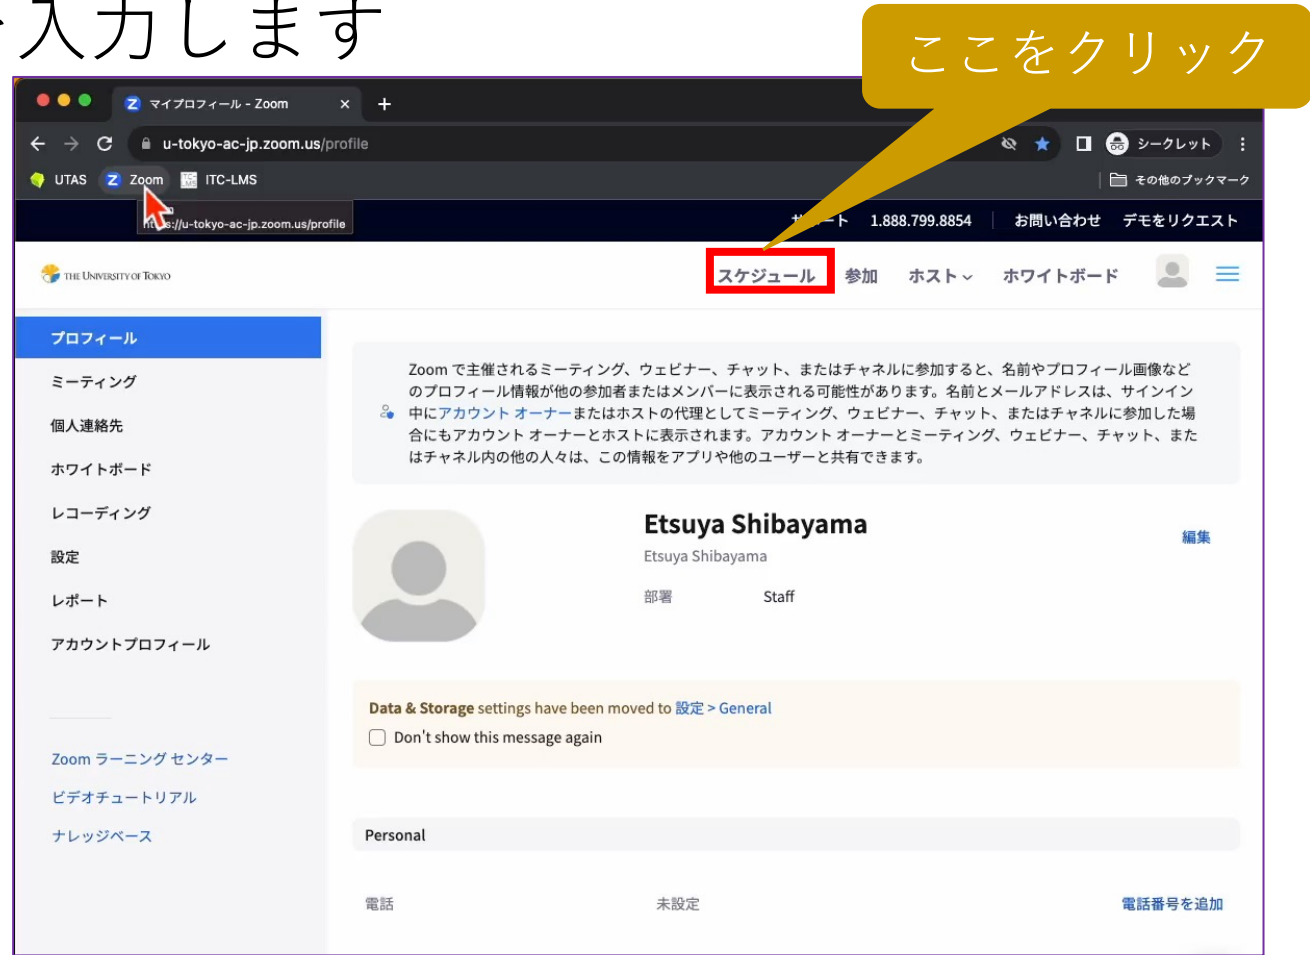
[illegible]入力します

ここをクリック

マイプロフィール - Zoom

u-tokyo-ac-jp.zoom.us/profile

シークレット

UTAS Zoom ITC-LMS

その他のブックマーク

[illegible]s://u-tokyo-ac-jp.zoom.us/profile

サ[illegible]ート 1.888.799.8854 お問い合わせ デモをリクエスト

THE UNIVERSITY OF TOKYO

スケジュール 参加 ホスト ホワイトボード

プロフィール

ミーティング

個人連絡先

ホワイトボード

レコーディング

設定

レポート

アカウントプロフィール

Zoom ラーニング センター

ビデオチュートリアル

ナレッジベース

Zoom で主催されるミーティング、ウェビナー、チャット、またはチャネルに参加すると、名前やプロフィール画像などのプロフィール情報が他の参加者またはメンバーに表示される可能性があります。名前とメールアドレスは、サインイン中にアカウント オーナーまたはホストの代理としてミーティング、ウェビナー、チャット、またはチャネルに参加した場合にもアカウント オーナーとホストに表示されます。アカウント オーナーとミーティング、ウェビナー、チャット、またはチャネル内の他の人々は、この情報をアプリや他のユーザーと共有できます。

Etsuya Shibayama

Etsuya Shibayama

編集

部署 Staff

Data & Storage settings have been moved to 設定 > General

Don't show this message again

Personal

電話 未設定 電話番号を追加